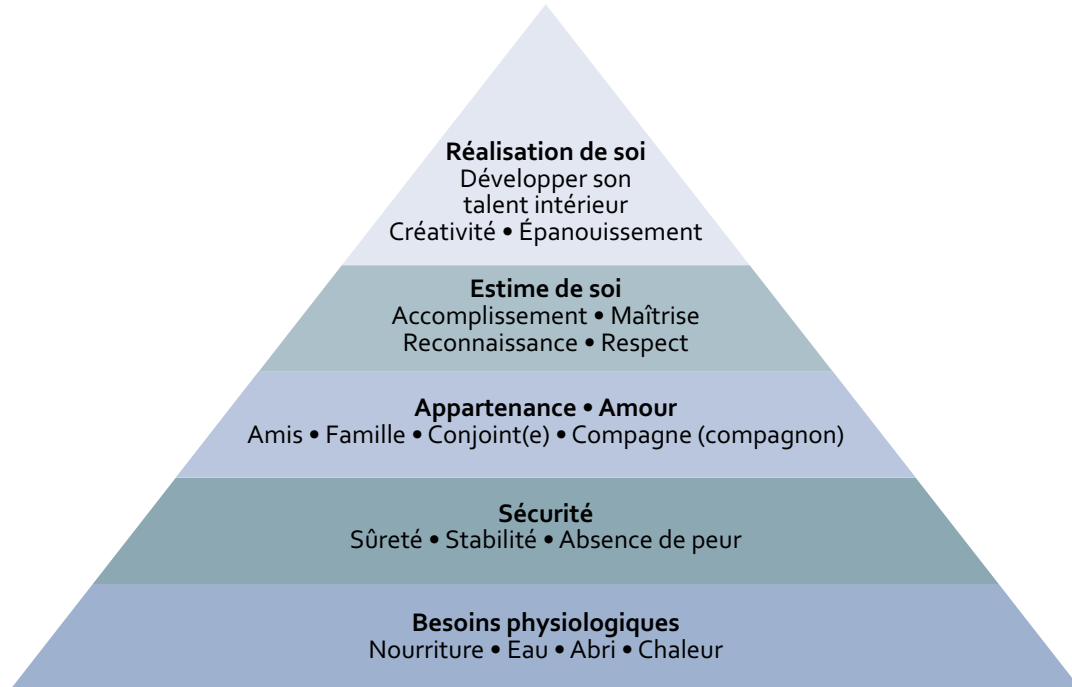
**Réalisation de soi**
Développer son talent intérieur
Créativité • Épanouissement

**Estime de soi**
Accomplissement • Maîtrise
Reconnaissance • Respect

**Appartenance • Amour**
Amis • Famille • Conjoint(e) • Compagne (compagnon)

**Sécurité**
Sûreté • Stabilité • Absence de peur

**Besoins physiologiques**
Nourriture • Eau • Abri • Chaleur